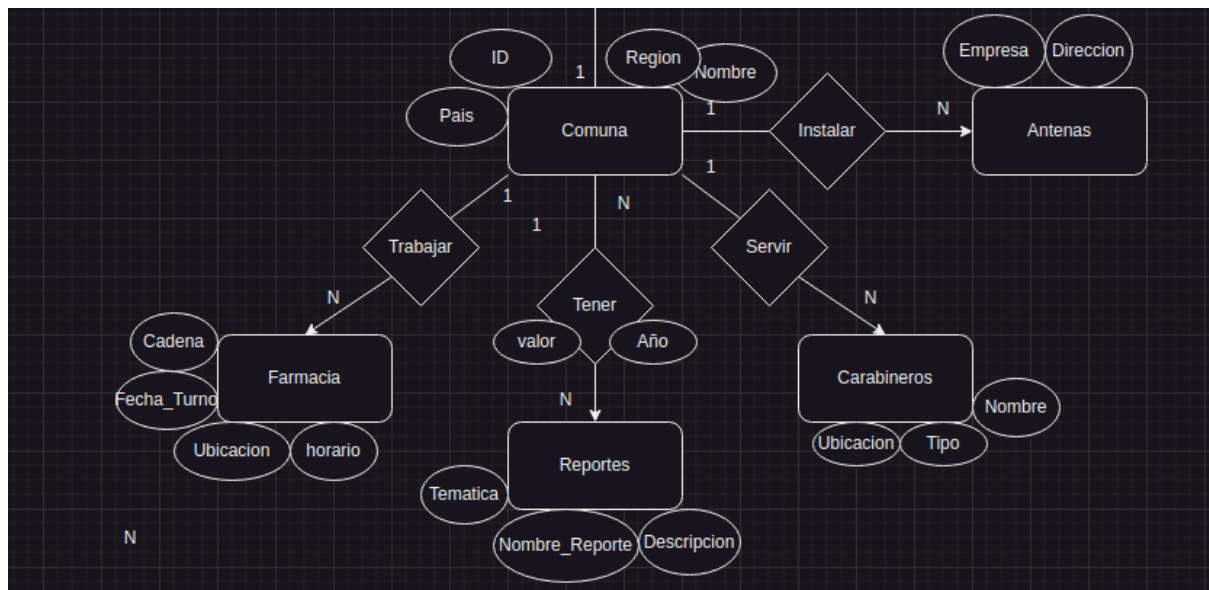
ID
Region
Nombre
1
Pais
Comuna
1
Instalar
N
Empresa
Direccion
Antenas
1
1
1
N
Trabajar
Servir
N
N
Tener
valor
Año
Cadena
Farmacia
Fecha_Turno
Ubicacion
horario
Carabineros
Nombre
Ubicacion
Tipo
N
Reportes
Tematica
Nombre_Reporte
Descripcion
N